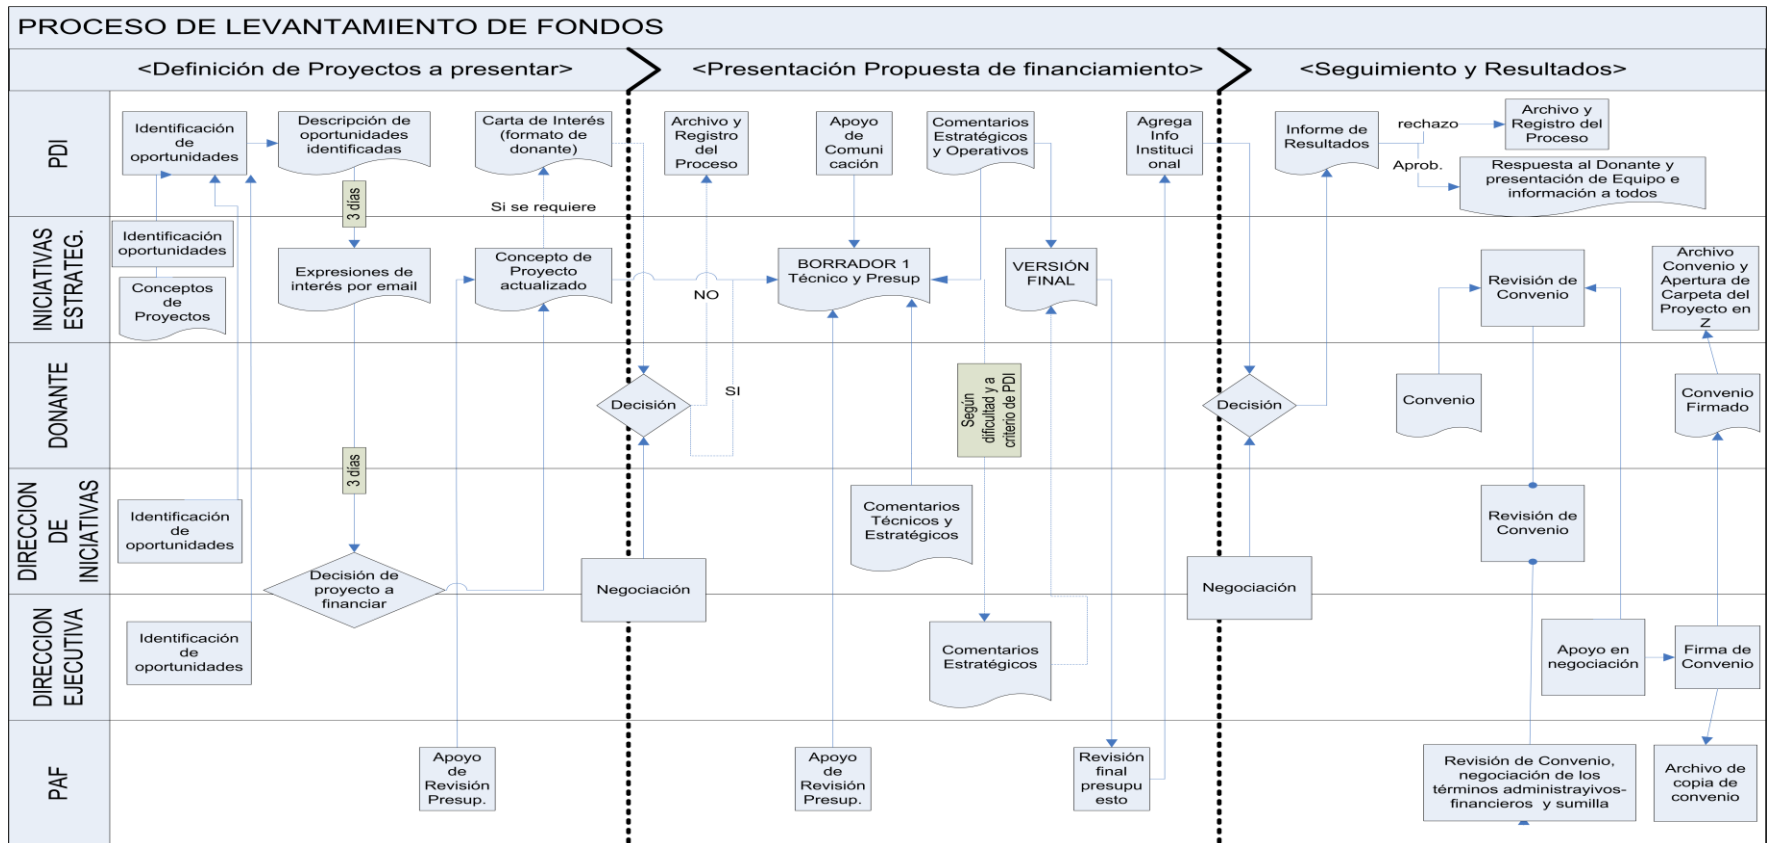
PROCESO DE LEVANTAMIENTO DE FONDOS

<Definición de Proyectos a presentar>

<Presentación Propuesta de financiamiento>

<Seguimiento y Resultados>

PDI

Identificación de oportunidades

Descripción de oportunidades identificadas

Carta de Interés (formato de donante)

Archivo y Registro del Proceso

Apoyo de Comuni cación

Comentarios Estratégicos y Operativos

Agrega Info Instituci onal

Informe de Resultados

rechazo

Archivo y Registro del Proceso

Aprob.

Respuesta al Donante y presentación de Equipo e información a todos

3 días

Si se requiere

INICIATIVAS ESTRATEG.

Identificación oportunidades

Conceptos de Proyectos

Expresiones de interés por email

Concepto de Proyecto actualizado

NO

BORRADOR 1 Técnico y Presup

VERSIÓN FINAL

Revisión de Convenio

Archivo Convenio y Apertura de Carpeta del Proyecto en Z

DONANTE

Decisión

SI

Según dificultad y a criterio de PDI

Decisión

Convenio

Convenio Firmado

DIRECCION DE INICIATIVAS

3 días

Identificación de oportunidades

Comentarios Técnicos y Estratégicos

Revisión de Convenio

Decisión de proyecto a financiar

Negociación

Negociación

DIRECCION EJECUTIVA

Identificación de oportunidades

Comentarios Estratégicos

Apoyo en negociación

Firma de Convenio

PAF

Apoyo de Revisión Presup.

Apoyo de Revisión Presup.

Revisión final presupu esto

Revisión de Convenio, negociación de los términos administrayivos-financieros y sumilla

Archivo de copia de convenio